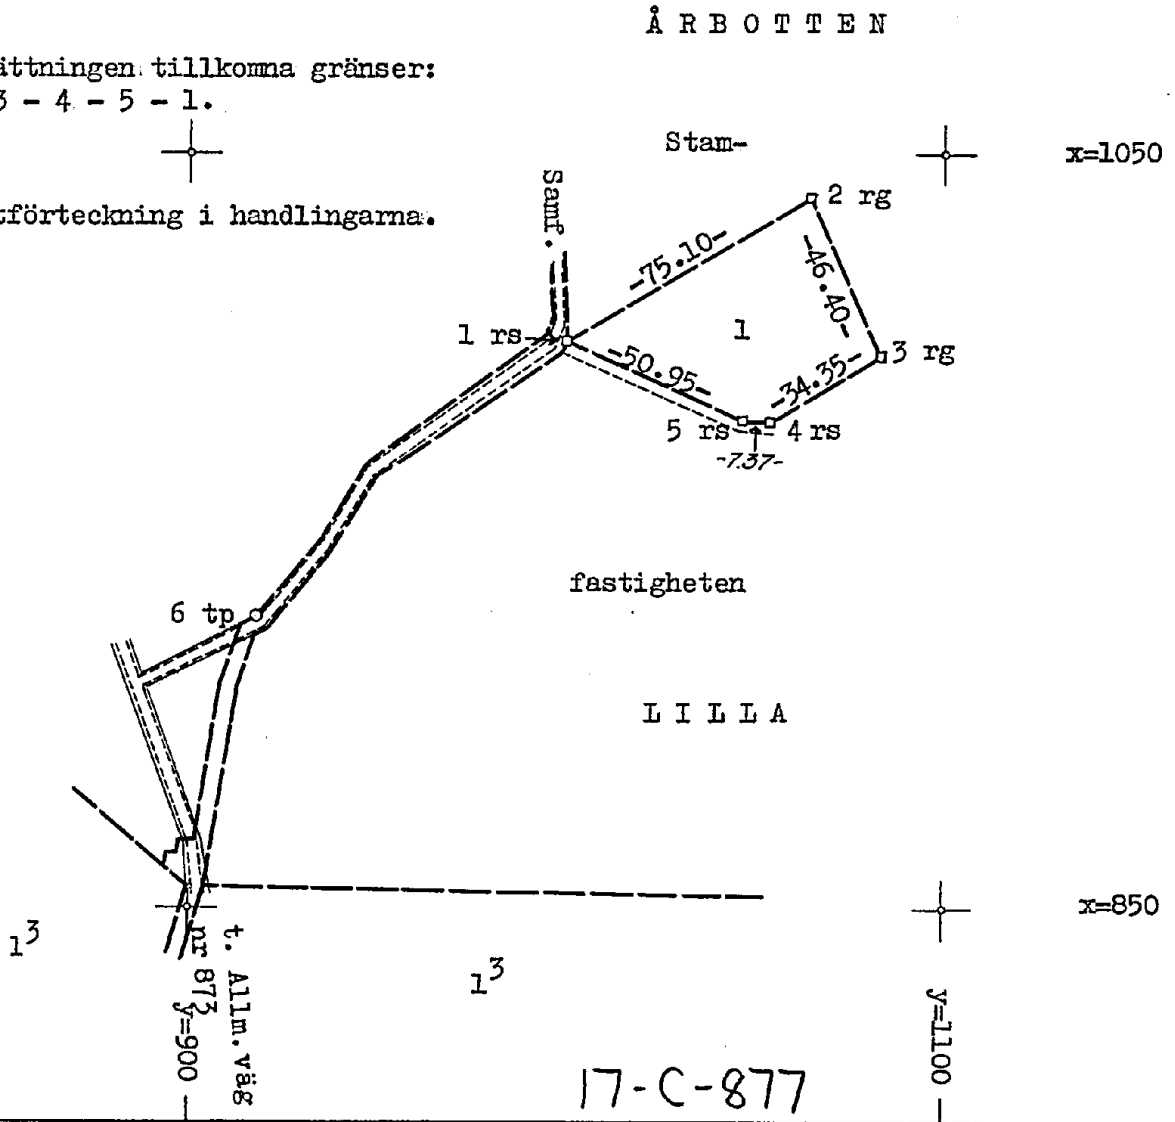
ÅRBOTTEN

ittningen tillkomna gränser:
3 – 4 – 5 – 1.

Stam-

x=1050

Samf.

2 rg

-75.10-

-46.40-

tförteckning i handlingarna.

1 rs

1

-50.95-

-34.35-

3 rg

5 rs

4 rs

-7.37-

fastigheten

6 tp

LILLA

$1^3$

t. Allm. väg

nr $873$

y=900

$1^3$

x=850

y=1100

17-C-877